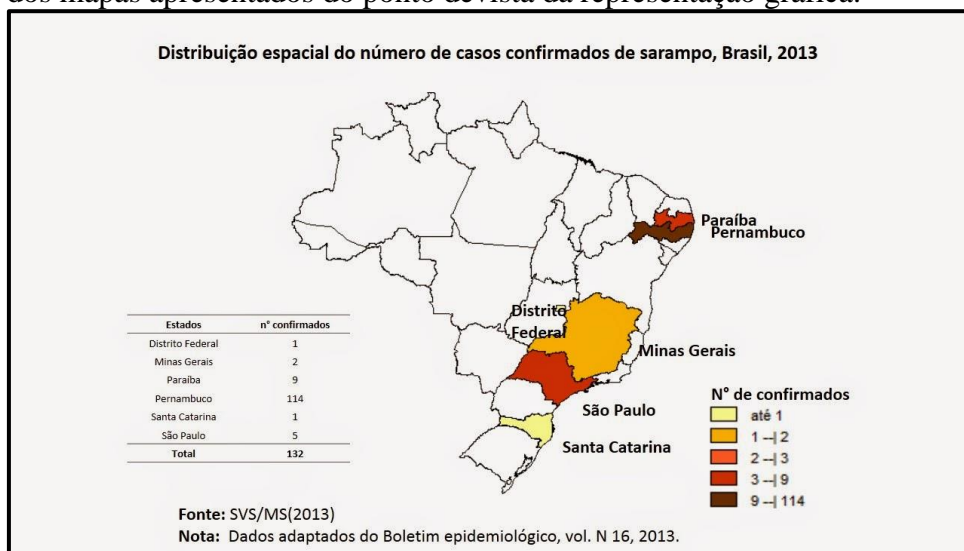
dos mapas apresentados do ponto devista da representação gráfica.

Distribuição espacial do número de casos confirmados de sarampo, Brasil, 2013

Paraíba
Pernambuco
Distrito Federal
Minas Gerais
São Paulo
Santa Catarina

| Estados | nº confirmados |
|---|---|
| Distrito Federal | 1 |
| Minas Gerais | 2 |
| Paraíba | 9 |
| Pernambuco | 114 |
| Santa Catarina | 1 |
| São Paulo | 5 |
| Total | 132 |

N° de confirmados
até 1
1 –| 2
2 –| 3
3 –| 9
9 –| 114

Fonte: SVS/MS(2013)
Nota: Dados adaptados do Boletim epidemiológico, vol. N 16, 2013.